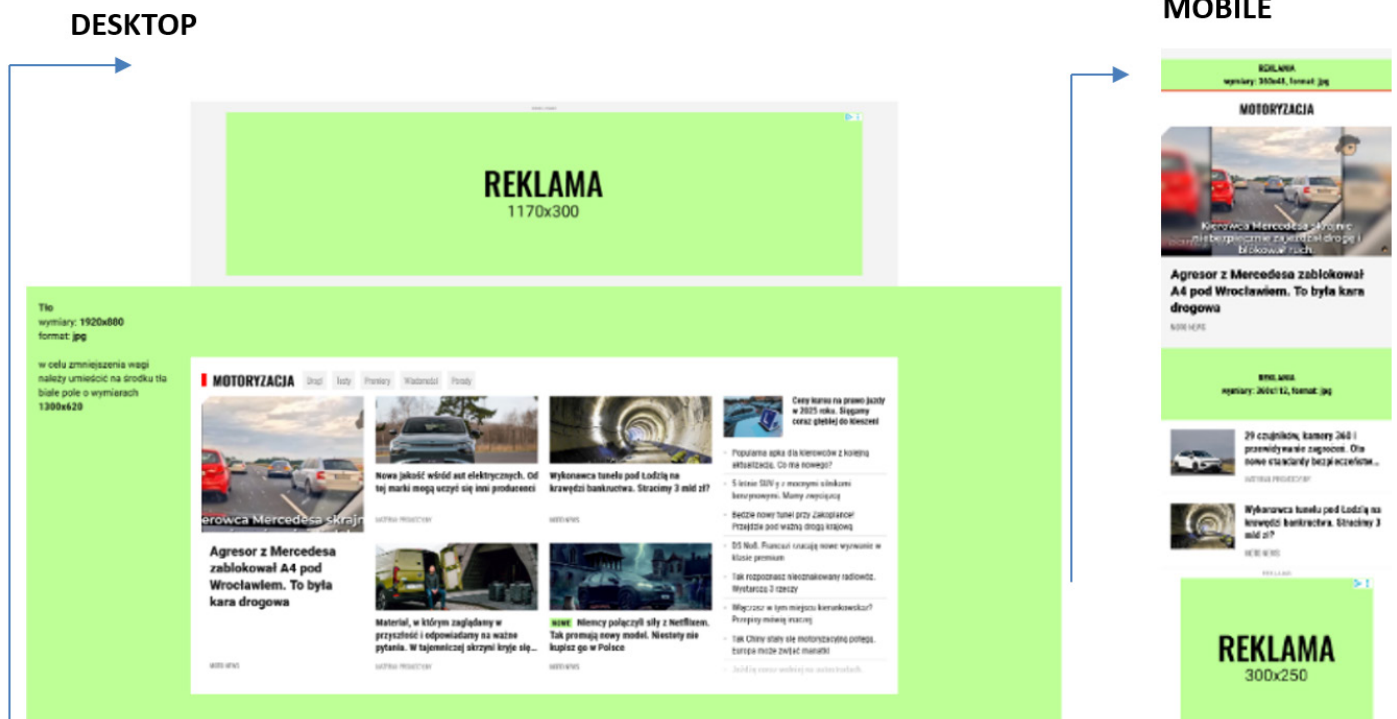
DESKTOP

MOBILE

REKLAMA
1170x300

Tło
wymiary: 1920x880
format: jpg

w celu zmniejszenia wagi należy umieścić na środku tła białe pole o wymiarach 1300x620

MOTORYZACJA Drogi Testy Premiery Wiadomości Porady

Agresor z Mercedesa zablokował A4 pod Wrocławiem. To była kara drogowa

MOTO NEWS

Nowa jakość wśród aut elektrycznych. Od tej marki mogą uczyć się inni producenci

MATERIAŁ PROMOCYJNY

Wykonawca tunelu pod Łodzią na krawędzi bankructwa. Straciwy 3 mld zł?

MOTO NEWS

Materiał, w którym zaglądamy w przyszłość i odpowiadamy na ważne pytania. W tajemniczej skrzyni kryje się...

MATERIAŁ PROMOCYJNY

NEWS Niemcy połączyli siły z Netflixem. Tak promują nowy model. Niestety nie kupisz go w Polsce

MOTO NEWS

Ceny kursu na prawo jazdy w 2025 roku. Sięgamy coraz głębiej do kieszeni

Popularna apka dla kierowców z kolejną aktualizacją. Co ma nowego?

5 letnie SUV-y z mocnymi silnikami benzynowymi. Mamy zwycięzcę

Będzie nowy tunel przy Zakopiance! Przejdzie pod ważną drogą krajową

DS No8. Francuzi tworzą nowe wyzwanie w klasie premium

Tak rozpoznasz nieoznakowany radiowóz. Wystarczą 3 rzeczy

Więcej w tym miejscu kierunkowskaz? Przepisy mówią inaczej

Tak Chiny stały się motoryzacyjną potęgą. Europa może zwijać manatki

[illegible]

REKLAMA
wymiary: 360x48, format: jpg

MOTORYZACJA

Kierowca Mercedesa skrajnie niebezpiecznie zajeżdżał drogę i blokował ruch.

Agresor z Mercedesa zablokował A4 pod Wrocławiem. To była kara drogowa

MOTO NEWS

REKLAMA
wymiary: 360x112, format: jpg

29 czujników, kamery 360 i przewidywanie zagrożeń. Oto nowe standardy bezpieczeństw...

MATERIAŁ PROMOCYJNY

Wykonawca tunelu pod Łodzią na krawędzi bankructwa. Straciwy 3 mld zł?

MOTO NEWS

REKLAMA
300x250